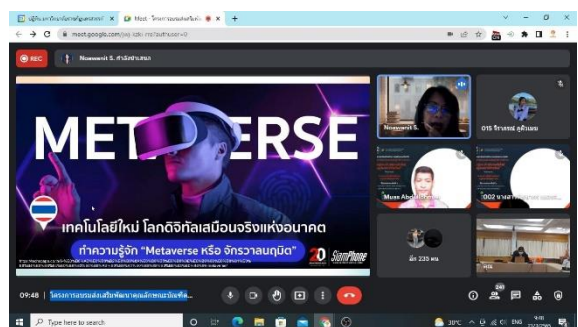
Meet - โครงการอบรมส่งเสริม
meet.google.com
REC
Noawanit S. กำลังนำเสนอ
METAVERSE
เทคโนโลยีใหม่ โลกดิจิทัลเสมือนจริงแห่งอนาคต
ทำความรู้จัก "Metaverse หรือ จักรวาลนฤมิต"
20 SiamPhone
Noawanit S.
015 จิราภรณ์ ภูติเนตร
Muss Abdulloh
002 นางสาว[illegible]
ลัก 235 คน
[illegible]
09:48 | โครงการอบรมส่งเสริมพัฒนาผลสัมฤทธิ์ของ...
Type here to search
30°C
ENG